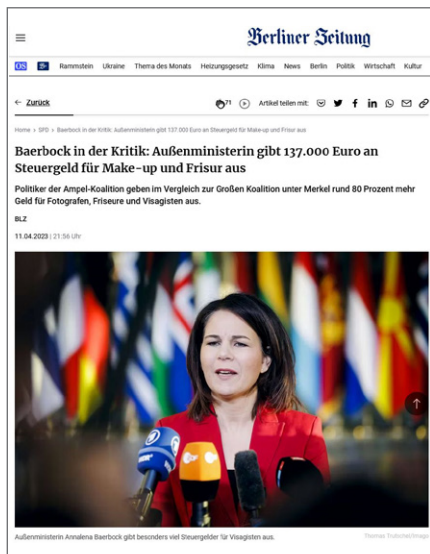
≡

Berliner Zeitung

OS Rammstein Ukraine Thema des Monats Heizungsgesetz Klima News Berlin Politik Wirtschaft Kultur

← Zurück

71 Artikel teilen mit:

Home › SPD › Baerbock in der Kritik: Außenministerin gibt 137.000 Euro an Steuergeld für Make-up und Frisur aus

Baerbock in der Kritik: Außenministerin gibt 137.000 Euro an Steuergeld für Make-up und Frisur aus

Politiker der Ampel-Koalition geben im Vergleich zur Großen Koalition unter Merkel rund 80 Prozent mehr Geld für Fotografen, Friseure und Visagisten aus.

BLZ

11.04.2023 | 21:56 Uhr

Außenministerin Annalena Baerbock gibt besonders viel Steuergelder für Visagisten aus.

Thomas Trutschel/imago